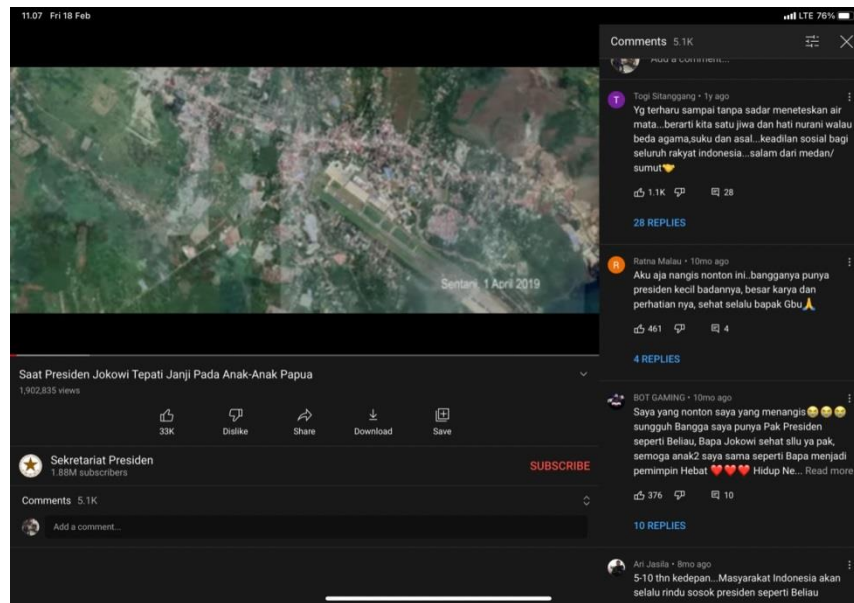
11.07 Fri 18 Feb

LTE 76%

Sentani, 1 April 2019

Saat Presiden Jokowi Tepati Janji Pada Anak-Anak Papua

1,902,835 views

33K

Dislike

Share

Download

Save

Sekretariat Presiden

1.88M subscribers

SUBSCRIBE

Comments 5.1K

Add a comment...

Comments 5.1K

Add a comment...

Togi Sitanggang • 1y ago

Yg terharu sampai tanpa sadar meneteskan air mata...berarti kita satu jiwa dan hati nurani walau beda agama,suku dan asal...keadilan sosial bagi seluruh rakyat indonesia...salam dari medan/ sumut🤝

1.1K 28

28 REPLIES

Ratna Malau • 10mo ago

Aku aja nangis nonton ini..bangganya punya presiden kecil badannya, besar karya dan perhatian nya, sehat selalu bapak Gbu🙏

461 4

4 REPLIES

BOT GAMING • 10mo ago

Saya yang nonton saya yang menangis😢😢😢 sungguh Bangga saya punya Pak Presiden seperti Beliau, Bapa Jokowi sehat sllu ya pak, semoga anak2 saya sama seperti Bapa menjadi pemimpin Hebat ❤️❤️❤️ Hidup Ne... Read more

376 10

10 REPLIES

Ari Jasila • 8mo ago

5-10 thn kedepan...Masyarakat Indonesia akan selalu rindu sosok presiden seperti Beliau